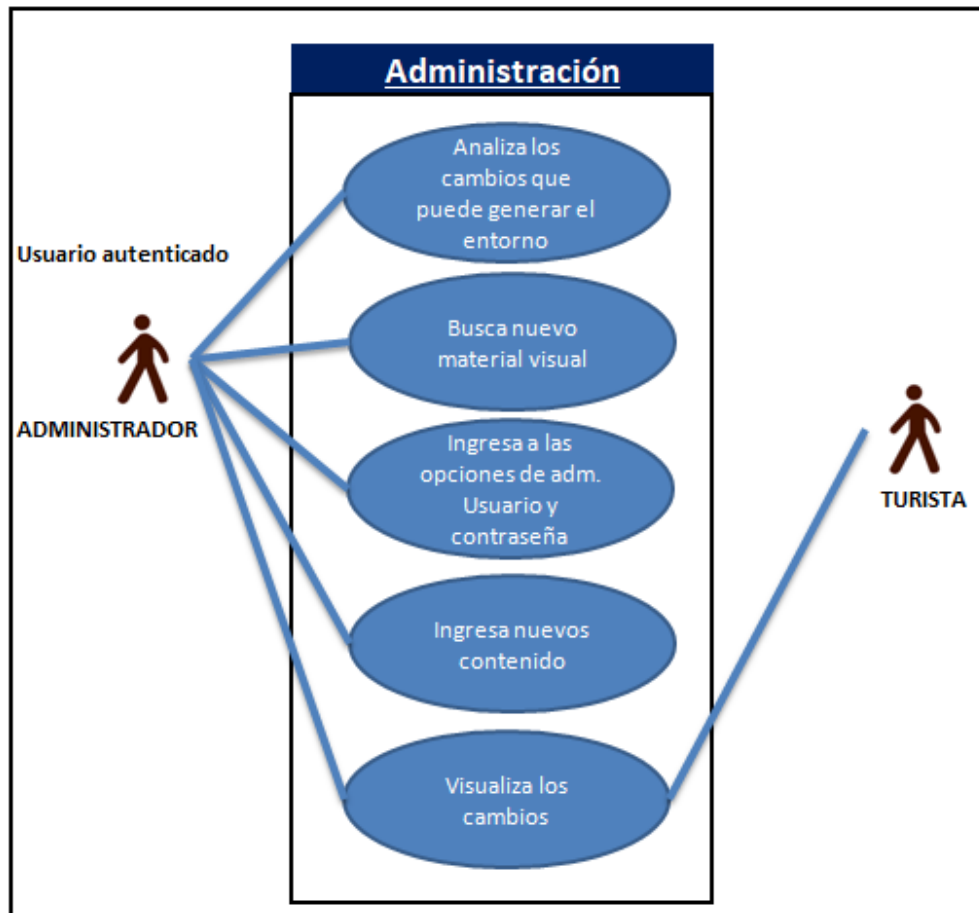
Administración

Usuario autenticado

ADMINISTRADOR

Analiza los cambios que puede generar el entorno

Busca nuevo material visual

Ingresa a las opciones de adm. Usuario y contraseña

Ingresa nuevos contenido

Visualiza los cambios

TURISTA